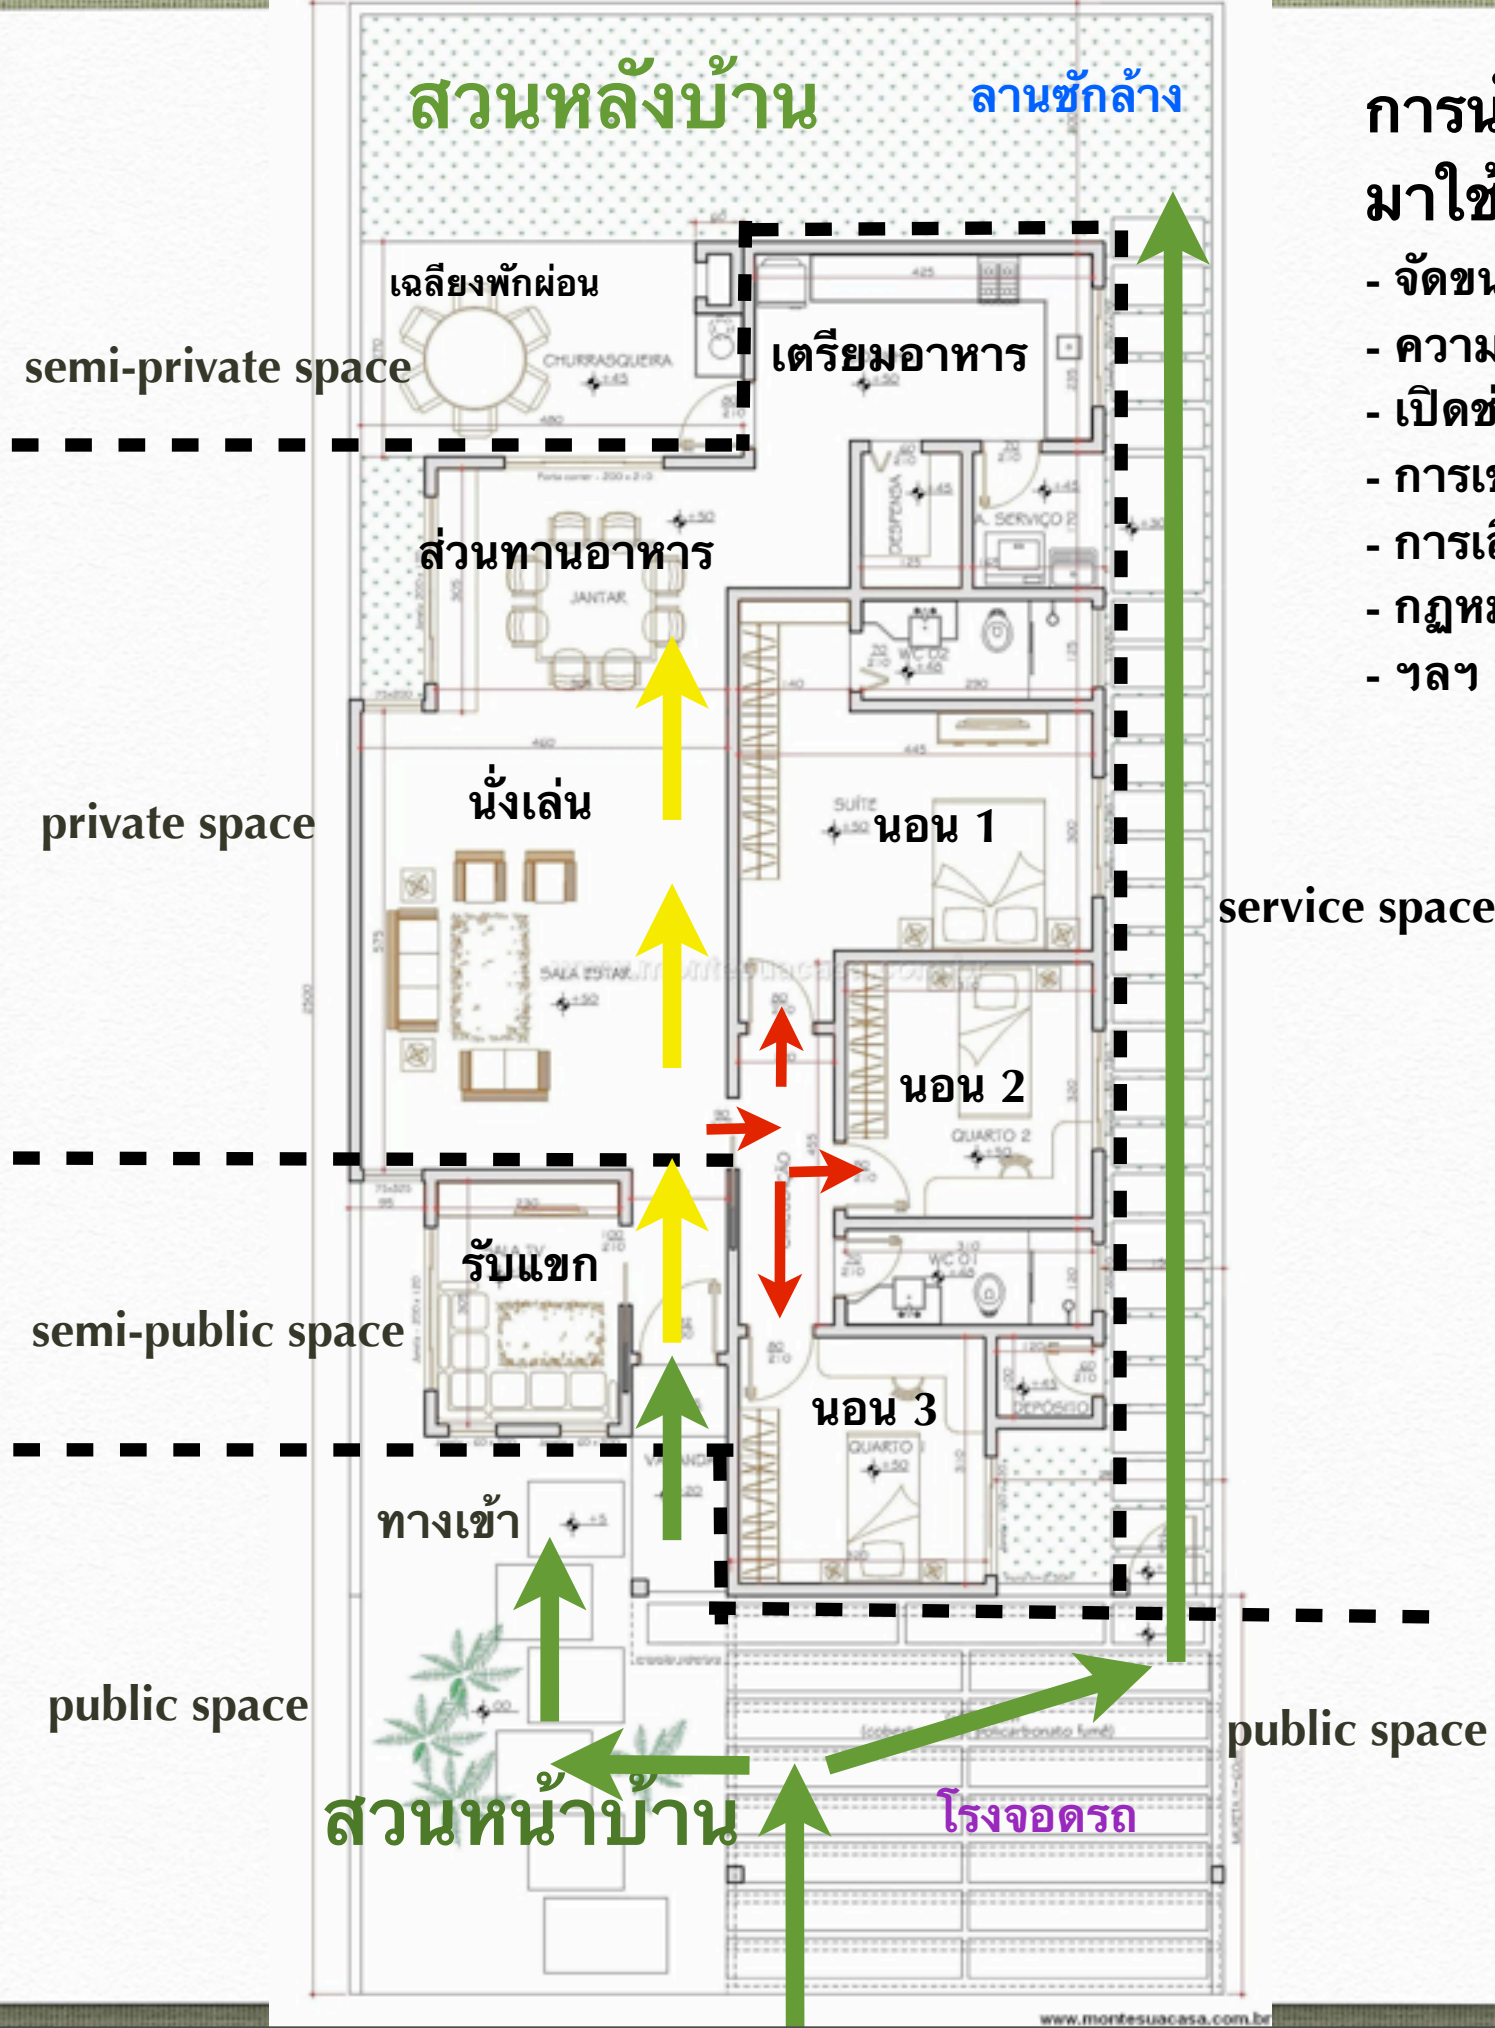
สวนหลังบ้าน

ลานซักล้าง

เฉลียงพักผ่อน

semi-private space

CHURRASQUEIRA

เตรียมอาหาร

ส่วนทานอาหาร

JANTAR

A. SERVIÇO

DESPENSA

WC 02

นั่งเล่น

private space

SUITE

นอน 1

SALA ESTAR

นอน 2

QUARTO 2

WC 01

รับแขก

semi-public space

นอน 3

QUARTO

DEPÓSITO

ทางเข้า

VARANDA

public space

สวนหน้าบ้าน

โรงจอดรถ

public space

service space

การน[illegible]
มาใช้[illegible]
- จัดขน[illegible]
- ความ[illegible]
- เปิดช่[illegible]
- การเ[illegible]
- การเ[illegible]
- กฎหม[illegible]
- ฯลฯ

www.montesuacasa.com.br